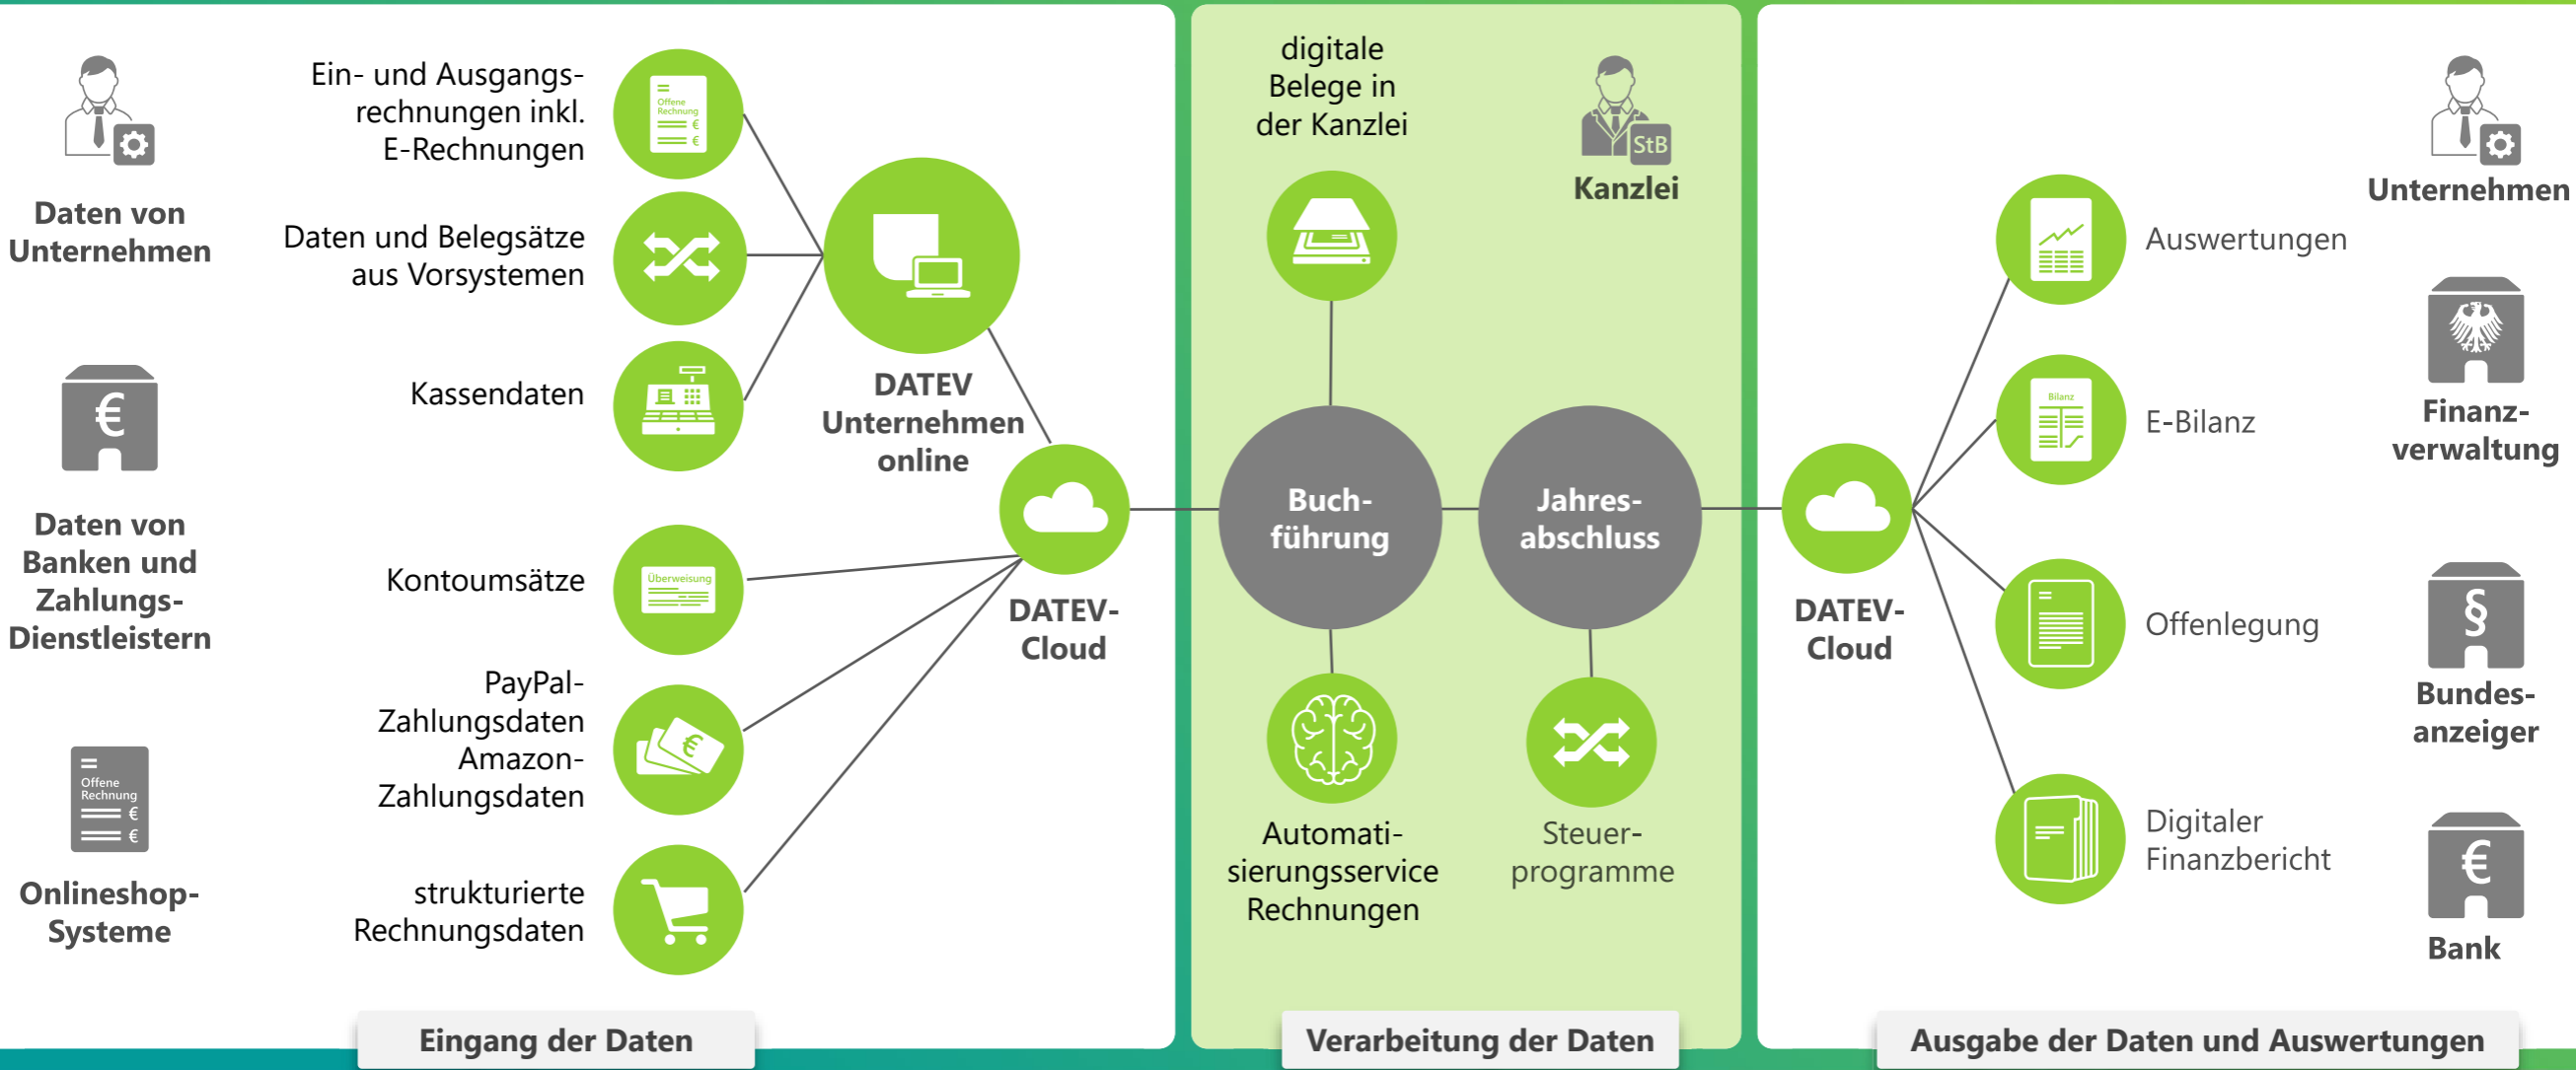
Daten von Unternehmen

Daten von Banken und Zahlungs-Dienstleistern

Offene Rechnung
€
€

Onlineshop-Systeme

Ein- und Ausgangsrechnungen inkl. E-Rechnungen

Offene Rechnung
€
€

Daten und Belegsätze aus Vorsystemen

Kassendaten

DATEV Unternehmen online

Kontoumsätze

Überweisung

PayPal-Zahlungsdaten Amazon-Zahlungsdaten

€

strukturierte Rechnungsdaten

DATEV-Cloud

Eingang der Daten

digitale Belege in der Kanzlei

StB

Kanzlei

Buchführung

Jahresabschluss

Automatisierungsservice Rechnungen

Steuerprogramme

Verarbeitung der Daten

DATEV-Cloud

Auswertungen

Bilanz

E-Bilanz

Offenlegung

Digitaler Finanzbericht

Unternehmen

Finanzverwaltung

§

Bundesanzeiger

€

Bank

Ausgabe der Daten und Auswertungen